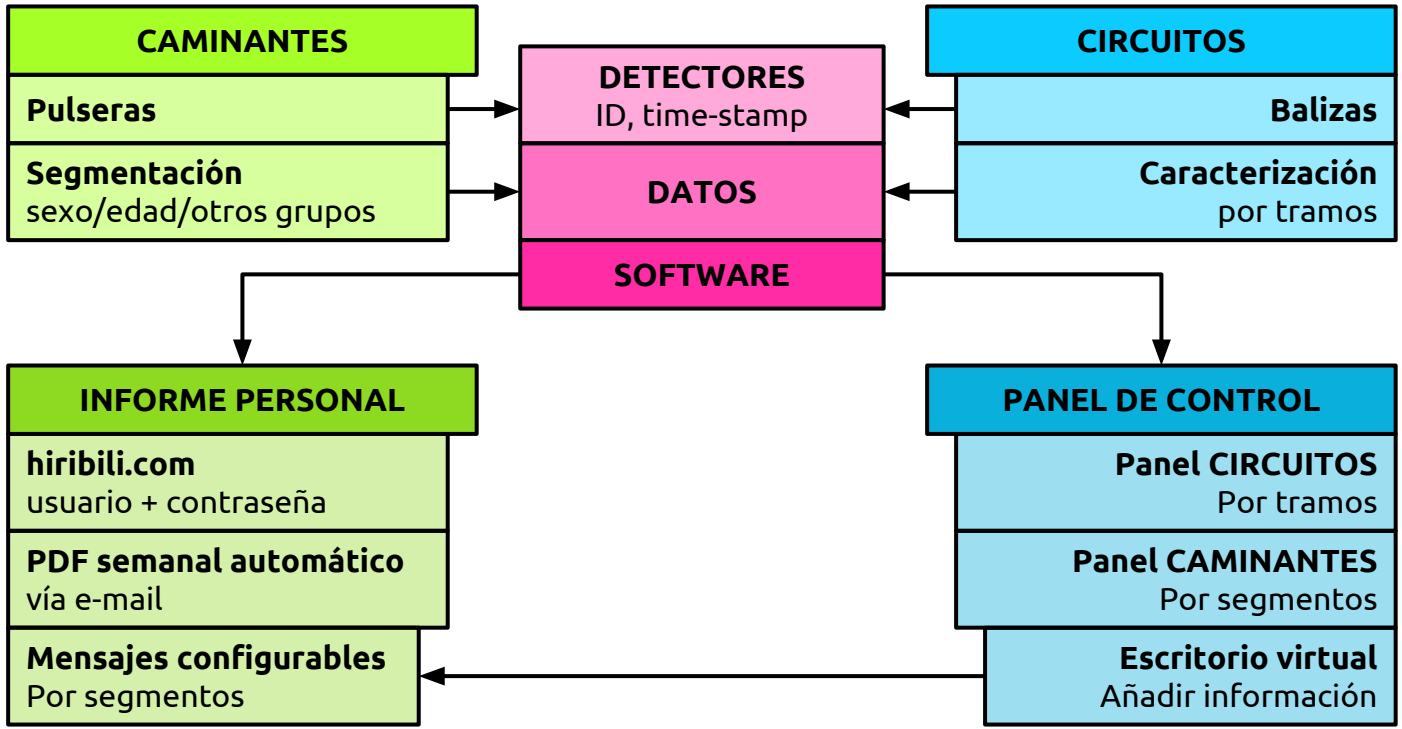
CAMINANTES

Pulseras

Segmentación
sexo/edad/otros grupos

DETECTORES
ID, time-stamp

DATOS

SOFTWARE

CIRCUITOS

Balizas

Caracterización
por tramos

INFORME PERSONAL

hiribili.com
usuario + contraseña

PDF semanal automático
vía e-mail

Mensajes configurables
Por segmentos

PANEL DE CONTROL

Panel CIRCUITOS
Por tramos

Panel CAMINANTES
Por segmentos

Escritorio virtual
Añadir información